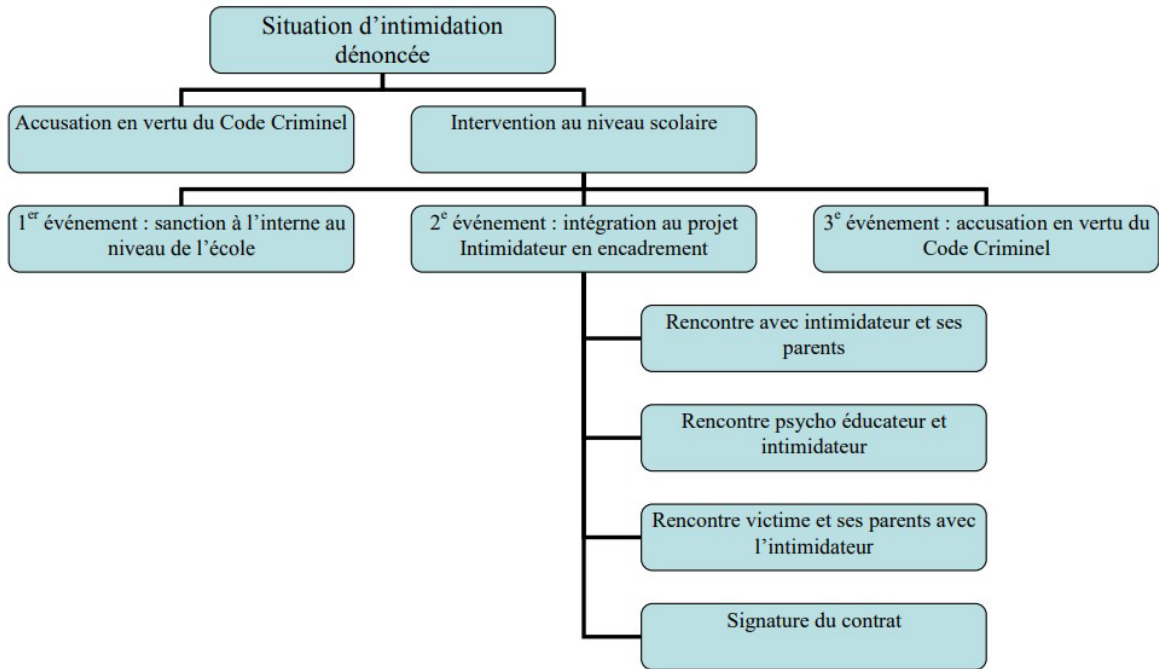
Situation d'intimidation dénoncée

Accusation en vertu du Code Criminel

Intervention au niveau scolaire

1$^{er}$ événement : sanction à l'interne au niveau de l'école

2$^{e}$ événement : intégration au projet Intimidateur en encadrement

3$^{e}$ événement : accusation en vertu du Code Criminel

Rencontre avec intimidateur et ses parents

Rencontre psycho éducateur et intimidateur

Rencontre victime et ses parents avec l'intimidateur

Signature du contrat